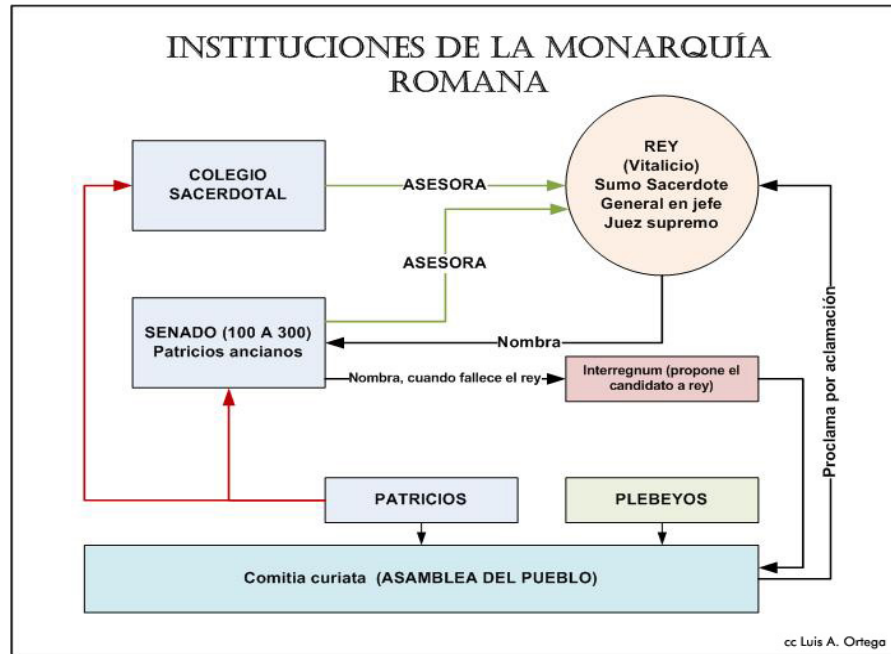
INSTITUCIONES DE LA MONARQUÍA ROMANA

COLEGIO SACERDOTAL

ASESORA

REY
(Vitalicio)
Sumo Sacerdote
General en jefe
Juez supremo

ASESORA

SENADO (100 A 300)
Patricios ancianos

Nombra

Nombra, cuando fallece el rey

Interregnum (propone el candidato a rey)

Proclama por aclamación

PATRICIOS

PLEBEYOS

Comitia curiata (ASAMBLEA DEL PUEBLO)

cc Luis A. Ortega